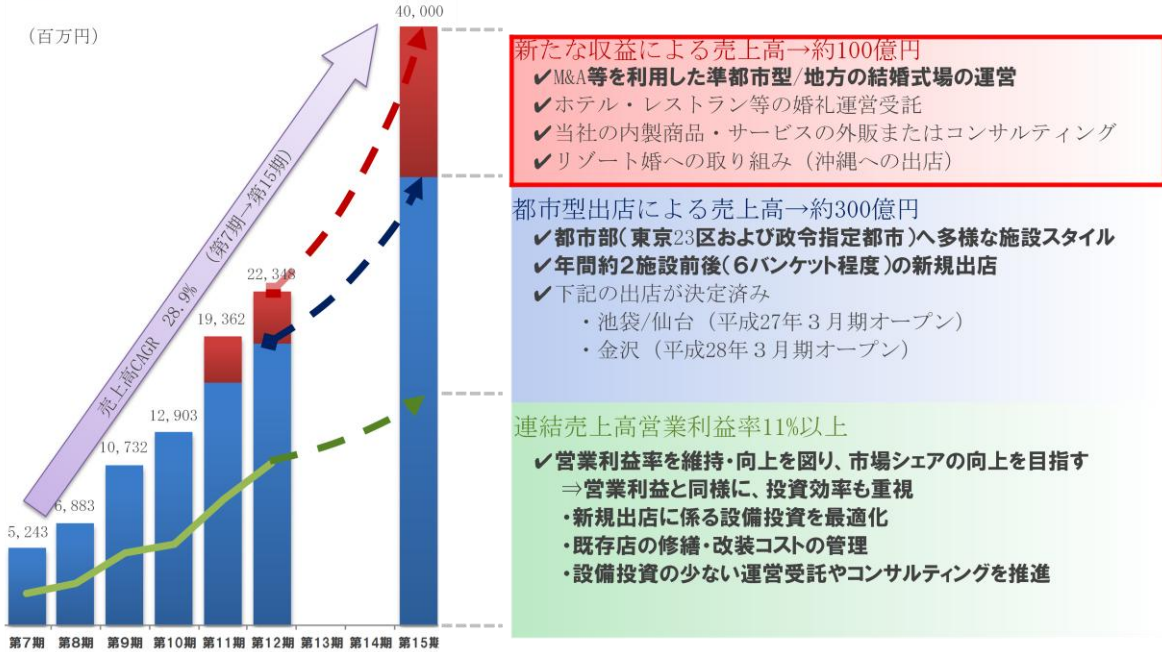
(百万円)

売上高CAGR 28.9% (第7期→第15期)

40,000

22,348

19,362

12,903

10,732

6,883

5,243

第7期 第8期 第9期 第10期 第11期 第12期 第13期 第14期 第15期

新たな収益による売上高→約100億円
✔M&A等を利用した準都市型/地方の結婚式場の運営
✔ホテル・レストラン等の婚礼運営受託
✔当社の内製商品・サービスの外販またはコンサルティング
✔リゾート婚への取り組み(沖縄への出店)

都市型出店による売上高→約300億円
✔都市部(東京23区および政令指定都市)へ多様な施設スタイル
✔年間約2施設前後(6バンケット程度)の新規出店
✔下記の出店が決定済み
・池袋/仙台(平成27年3月期オープン)
・金沢(平成28年3月期オープン)

連結売上高営業利益率11%以上
✔営業利益率を維持・向上を図り、市場シェアの向上を目指す
⇒営業利益と同様に、投資効率も重視
・新規出店に係る設備投資を最適化
・既存店の修繕・改装コストの管理
・設備投資の少ない運営受託やコンサルティングを推進